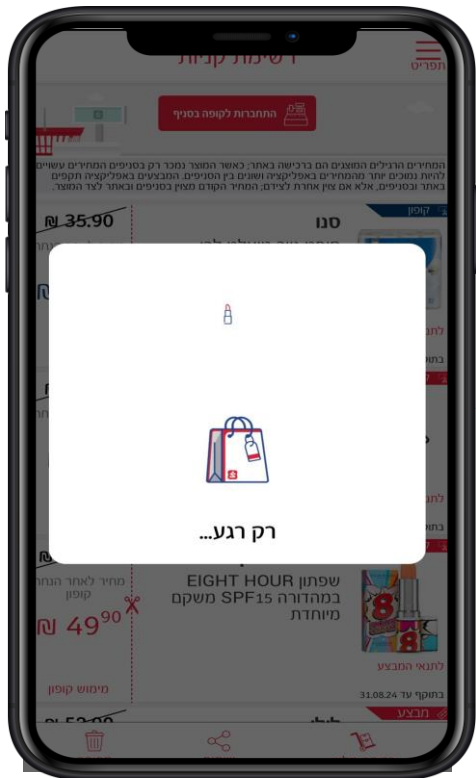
רשימת קניות
תפריט
התחברות לקופה בסניף
המחירים הרגילים המוצגים הם ברכישה באתר; כאשר המוצר נמכר רק בסניפים המחירים עשויים להיות נמוכים יותר מהמחירים באפליקציה ושונים בין הסניפים. המבצעים באפליקציה תקפים באתר ובסניפים, אלא אם צוין אחרת לצידם; המחיר הקודם מצוין בסניפים ובאתר לצד המוצר.
קופון
סנו
₪ 35.90
לתנאי
בתוקף
לתנאי
בתוקף
רק רגע...
שפתון EIGHT HOUR במהדורה SPF15 משקם מיוחדת
מחיר לאחר הנחת קופון
₪ $49^{90}$
מימוש קופון
לתנאי המבצע
בתוקף עד 31.08.24
מבצע
₪ 52.90